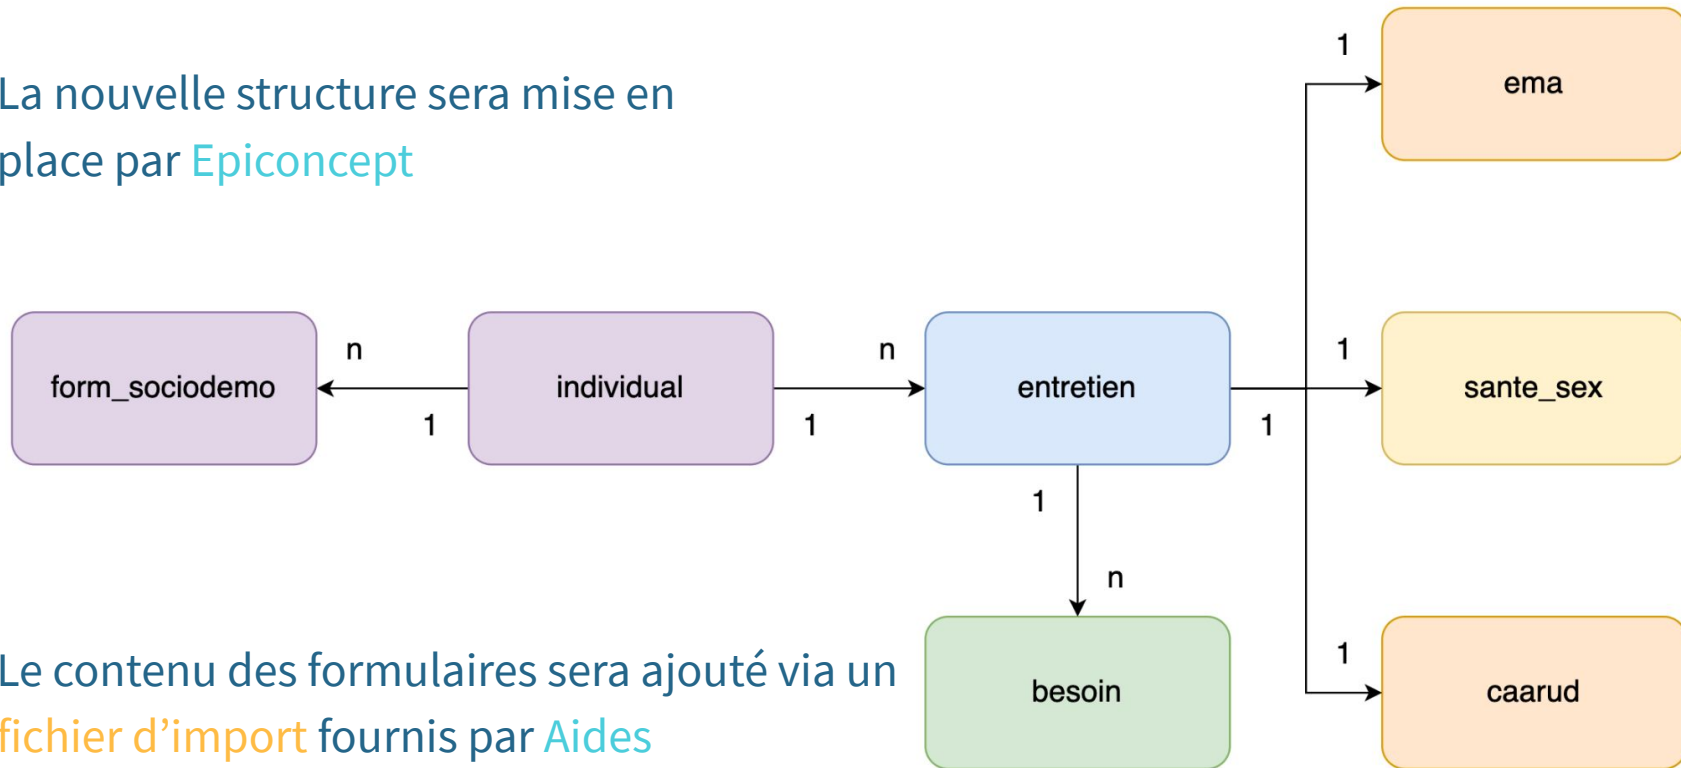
La nouvelle structure sera mise en place par Epiconcept

1

ema

form_sociodemo

n

1

individual

n

1

entretien

1

1

sante_sex

1

n

besoin

1

caarud

Le contenu des formulaires sera ajouté via un fichier d'import fournis par Aides